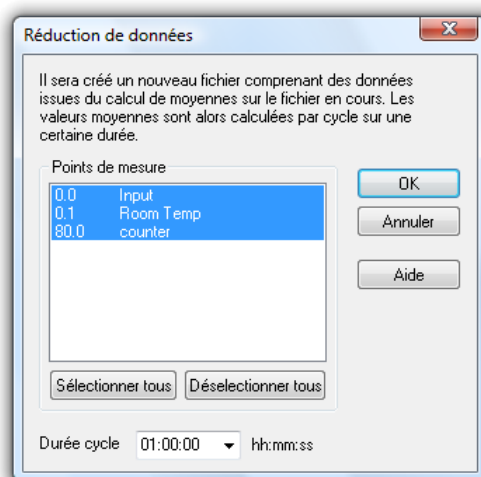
Réduction de données

Il sera créé un nouveau fichier comprenant des données issues du calcul de moyennes sur le fichier en cours. Les valeurs moyennes sont alors calculées par cycle sur une certaine durée.

Points de mesure

| 0.0 | Input |
|---|---|
| 0.1 | Room Temp |
| 80.0 | counter |

OK

Annuler

Aide

Sélectionner tous

Déselectionner tous

Durée cycle 01:00:00 hh:mm:ss